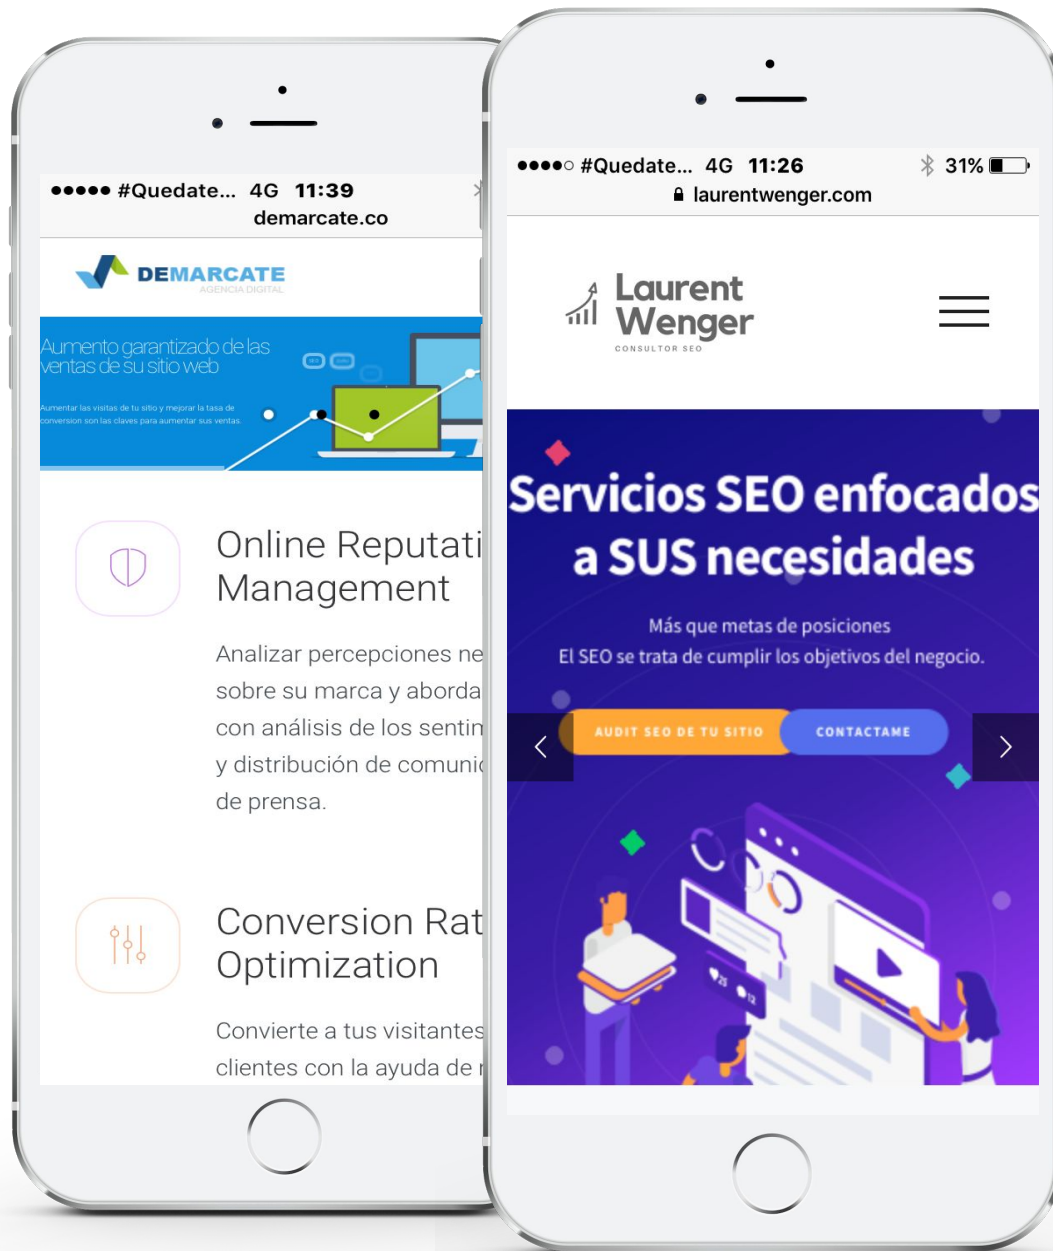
●●●●● #Quedate... 4G 11:39
demarcate.co

DEMARCATE
AGENCIA DIGITAL

Aumento garantizado de las ventas de su sitio web

Aumentar las visitas de tu sitio y mejorar la tasa de conversion son las claves para aumentar sus ventas.

Online Reputati
Management

Analizar percepciones ne
sobre su marca y aborda
con análisis de los sentim
y distribución de comunic
de prensa.

Conversion Rat
Optimization

Convierte a tus visitantes
clientes con la ayuda de

●●●●○ #Quedate... 4G 11:26 31%
laurentwenger.com

Laurent Wenger
CONSULTOR SEO

Servicios SEO enfocados a SUS necesidades

Más que metas de posiciones
El SEO se trata de cumplir los objetivos del negocio.

AUDIT SEO DE TU SITIO
CONTACTAME